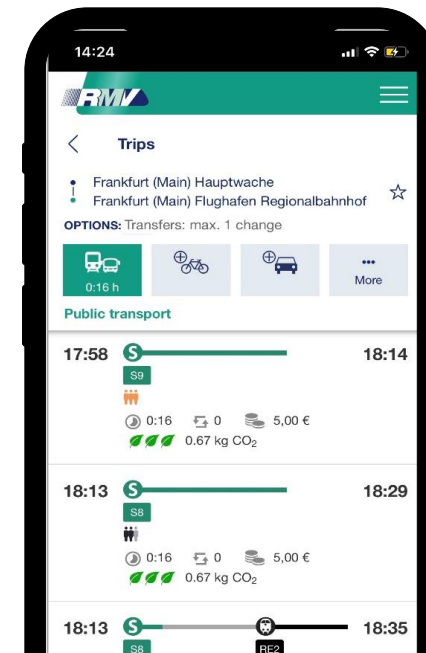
14:24

RMV

Trips

Frankfurt (Main) Hauptwache
Frankfurt (Main) Flughafen Regionalbahnhof

OPTIONS: Transfers: max. 1 change

0:16 h

More

Public transport

17:58 S 18:14
S9
0:16 0 5,00 €
0.67 kg $CO_2$

18:13 S 18:29
S8
0:16 0 5,00 €
0.67 kg $CO_2$

18:13 S 18:35
S8 RE2